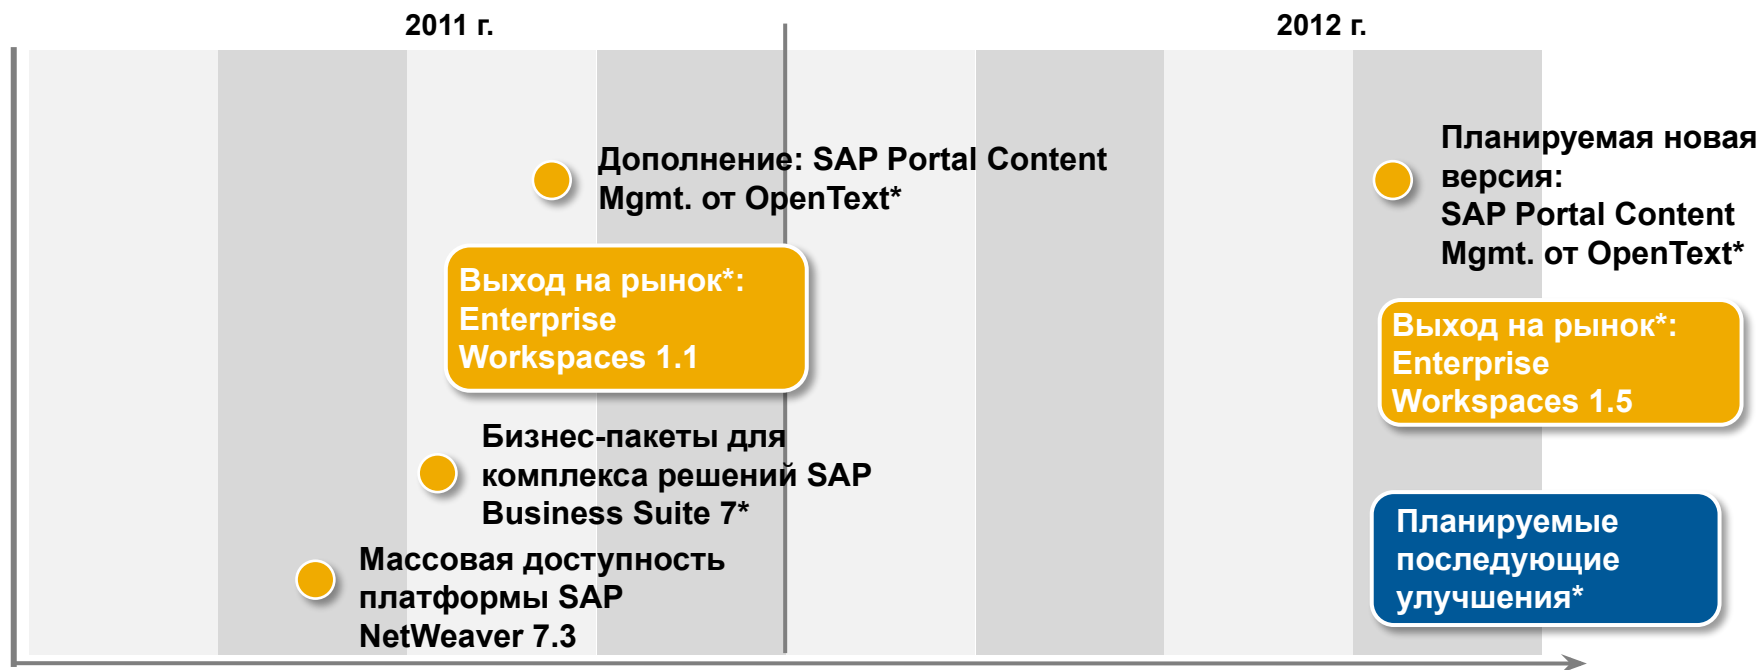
2011 г.

2012 г.

Дополнение: SAP Portal Content Mgmt. от OpenText*

Выход на рынок*: Enterprise Workspaces 1.1

Бизнес-пакеты для комплекса решений SAP Business Suite 7*

Массовая доступность платформы SAP NetWeaver 7.3

Планируемая новая версия: SAP Portal Content Mgmt. от OpenText*

Выход на рынок*: Enterprise Workspaces 1.5

Планируемые последующие улучшения*